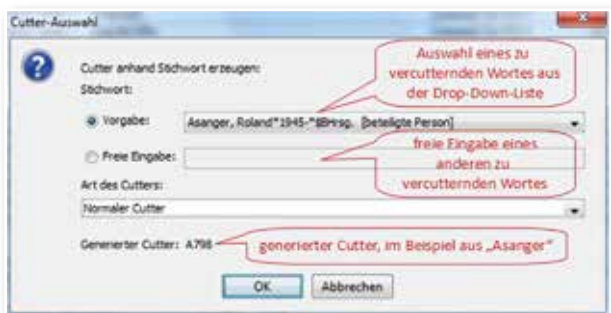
Cutter-Auswahl

Cutter anhand Stichwort erzeugen:
Stichwort:

Auswahl eines zu vercutternden Wortes aus der Drop-Down-Liste

Vorgabe: Asanger, Roland*1945-*BHrsg. [beteiligte Person]

Freie Eingabe:

freie Eingabe eines anderen zu vercutternden Wortes

Art des Cutters:

Normaler Cutter

Generierter Cutter: A798

generierter Cutter, im Beispiel aus „Asanger"

OK Abbrechen